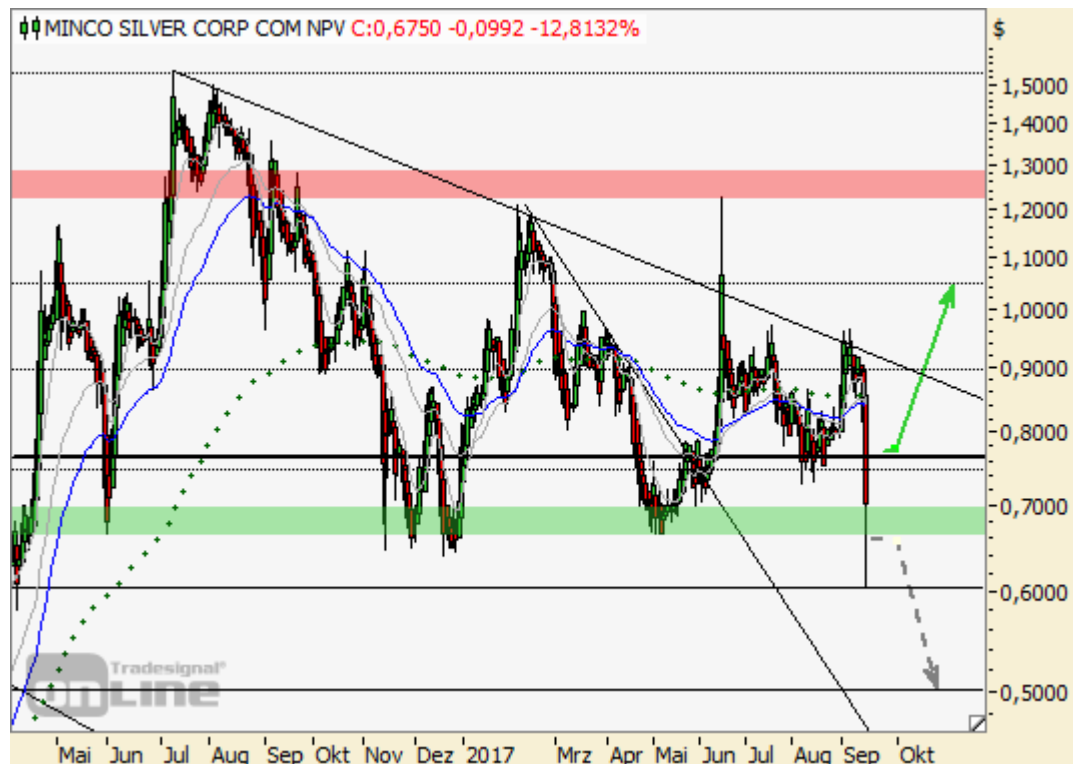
MINCO SILVER CORP COM NPV C:0,6750 -0,0992 -12,8132%

$
1,5000
1,4000
1,3000
1,2000
1,1000
1,0000
0,9000
0,8000
0,7000
0,6000
0,5000

Tradesignal®
online

Mai Jun Jul Aug Sep Okt Nov Dez 2017 Mrz Apr Mai Jun Jul Aug Sep Okt